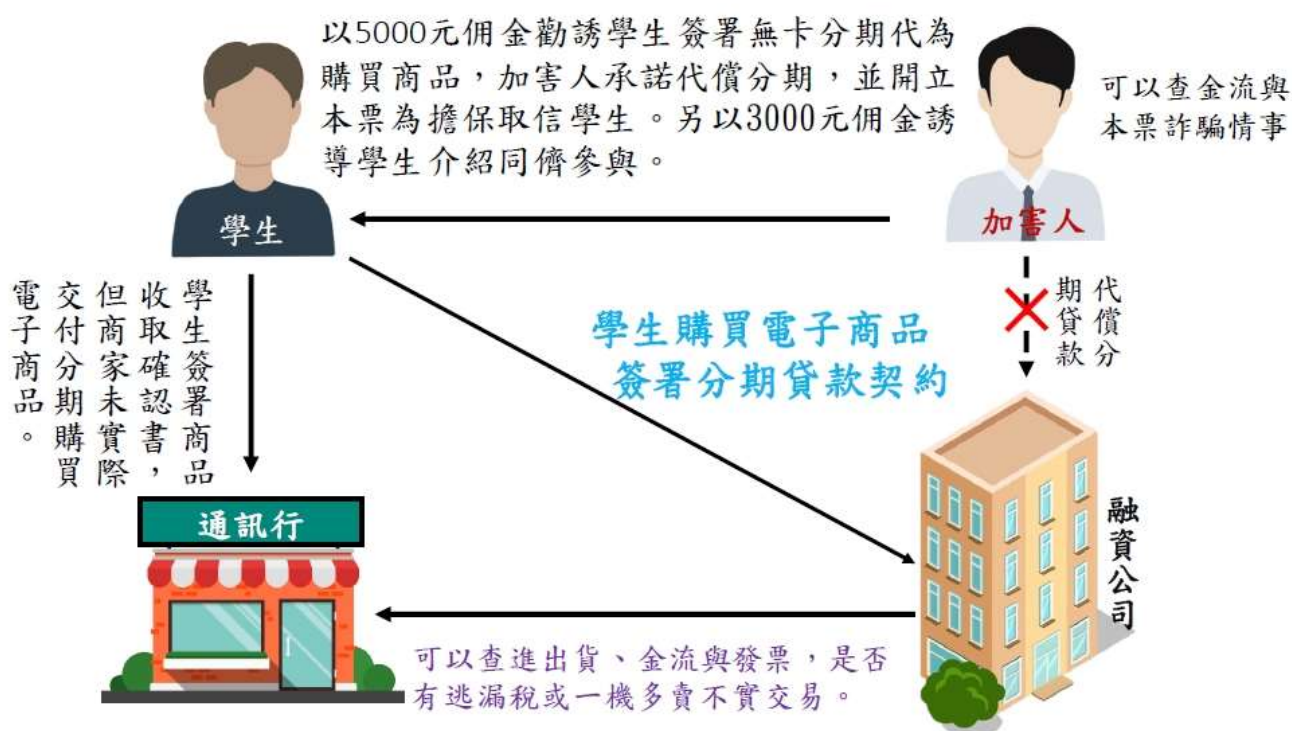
以5000元佣金勸誘學生簽署無卡分期代為購買商品，加害人承諾代償分期，並開立本票為擔保取信學生。另以3000元佣金誘導學生介紹同儕參與。

可以查金流與本票詐騙情事

學生

加害人

代償分期貸款

學生簽署商品收取確認書，但商家未實際交付分期購買電子商品。

學生購買電子商品
簽署分期貸款契約

通訊行

融資公司

可以查進出貨、金流與發票，是否有逃漏稅或一機多賣不實交易。